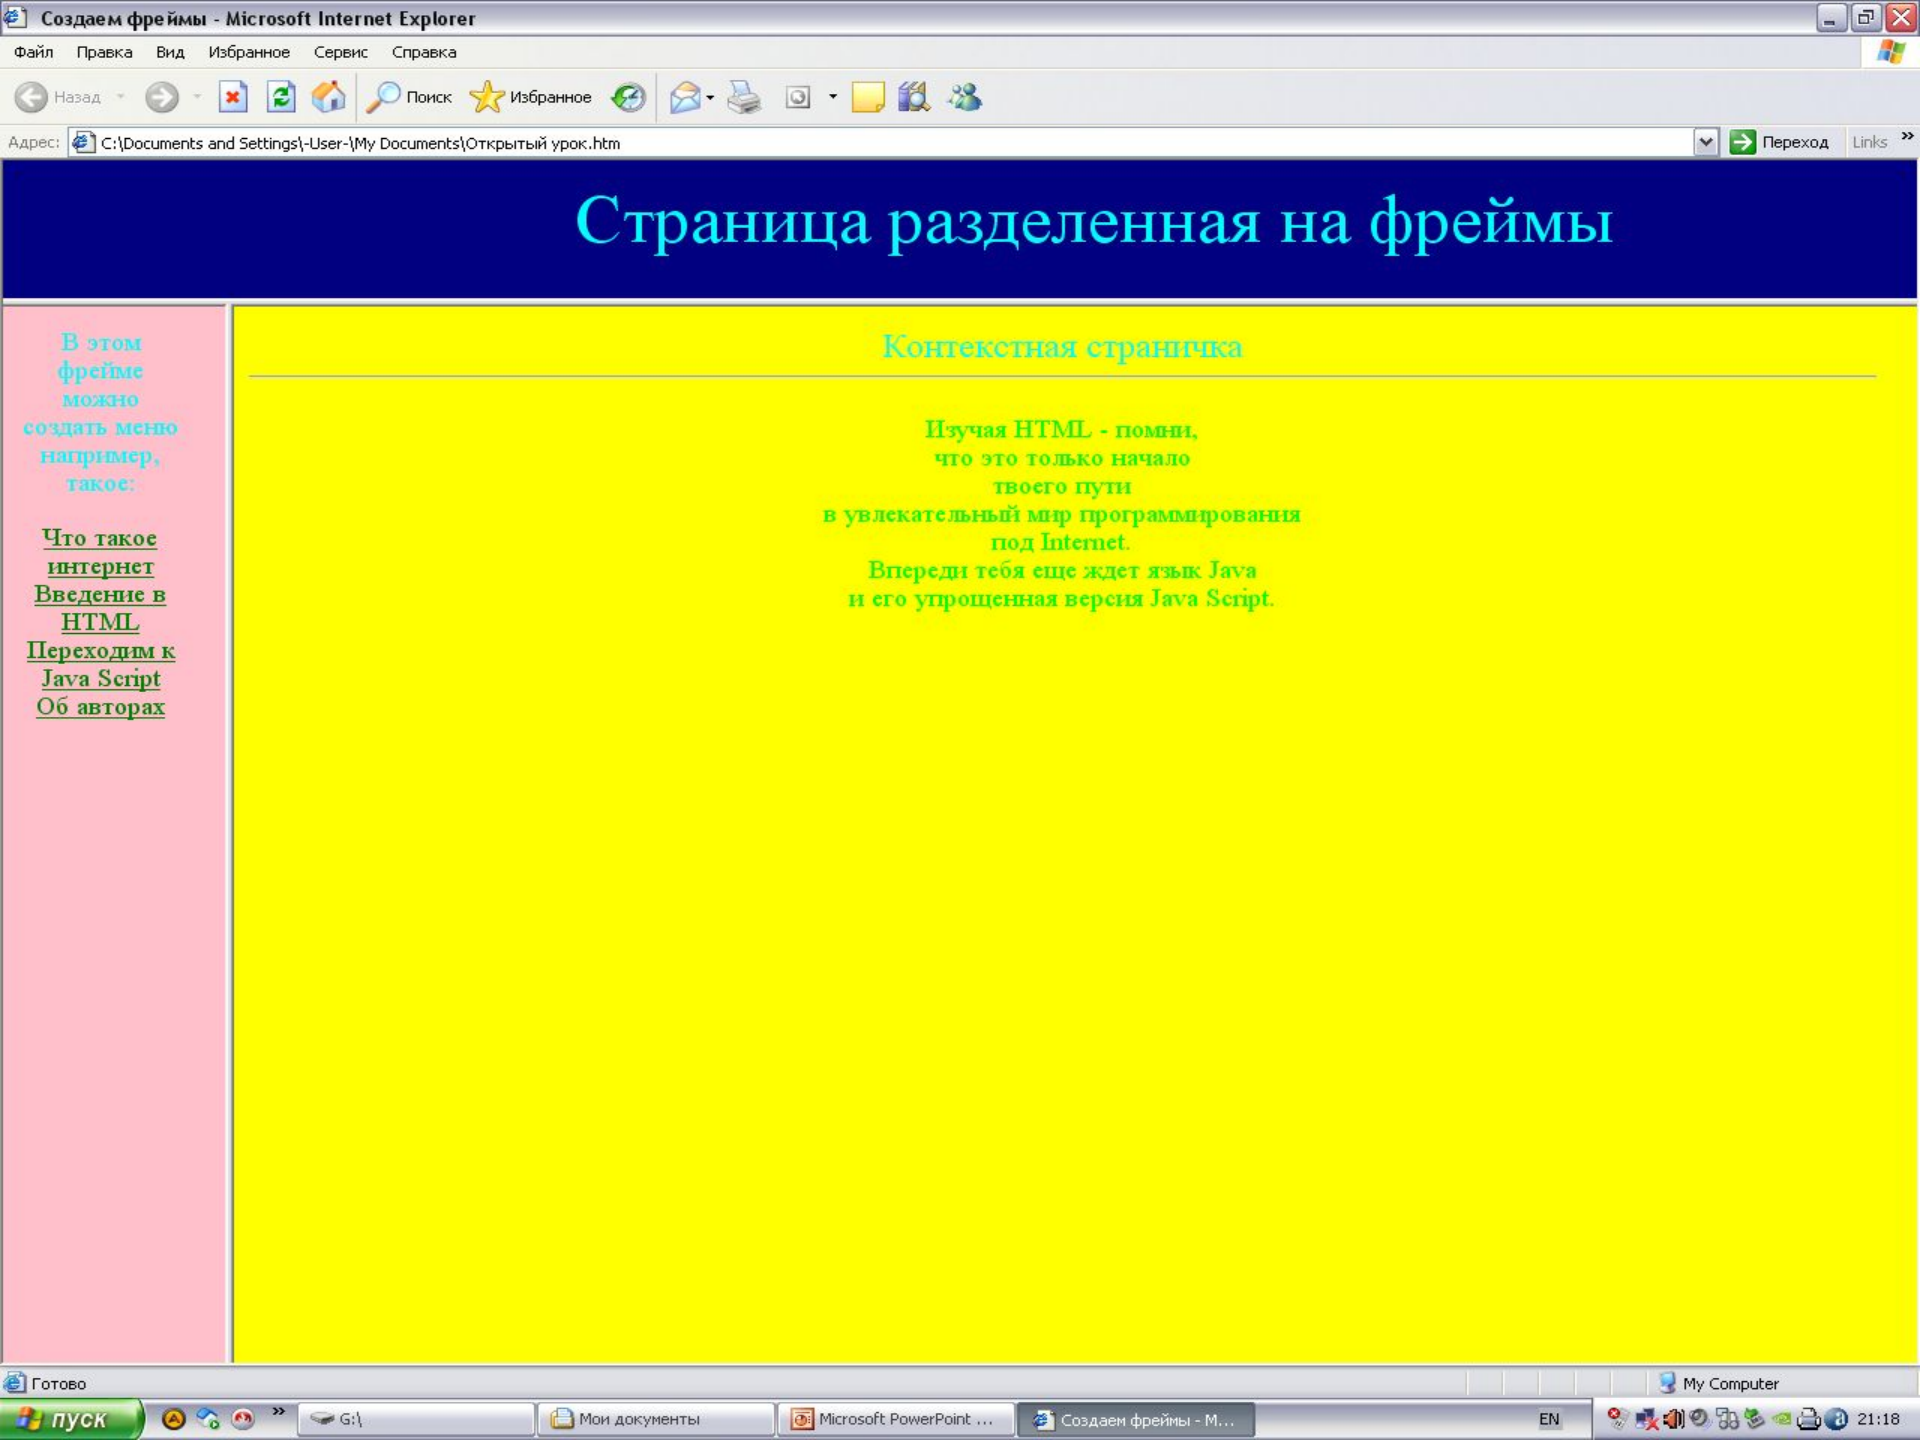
Создаем фреймы - Microsoft Internet Explorer

Файл Правка Вид Избранное Сервис Справка

Назад Поиск Избранное

Адрес: C:\Documents and Settings\-User-\My Documents\Открытый урок.htm Переход Links

Страница разделенная на фреймы

В этом фрейме можно создать меню например, такое:

Что такое интернет
Введение в HTML
Переходим к Java Script
Об авторах

Контекстная страничка

Изучая HTML - помни,
что это только начало
твоего пути
в увлекательный мир программирования
под Internet.
Впереди тебя еще ждет язык Java
и его упрощенная версия Java Script.

Готово My Computer

пуск G:\ Мои документы Microsoft PowerPoint ... Создаем фреймы - M... EN 21:18